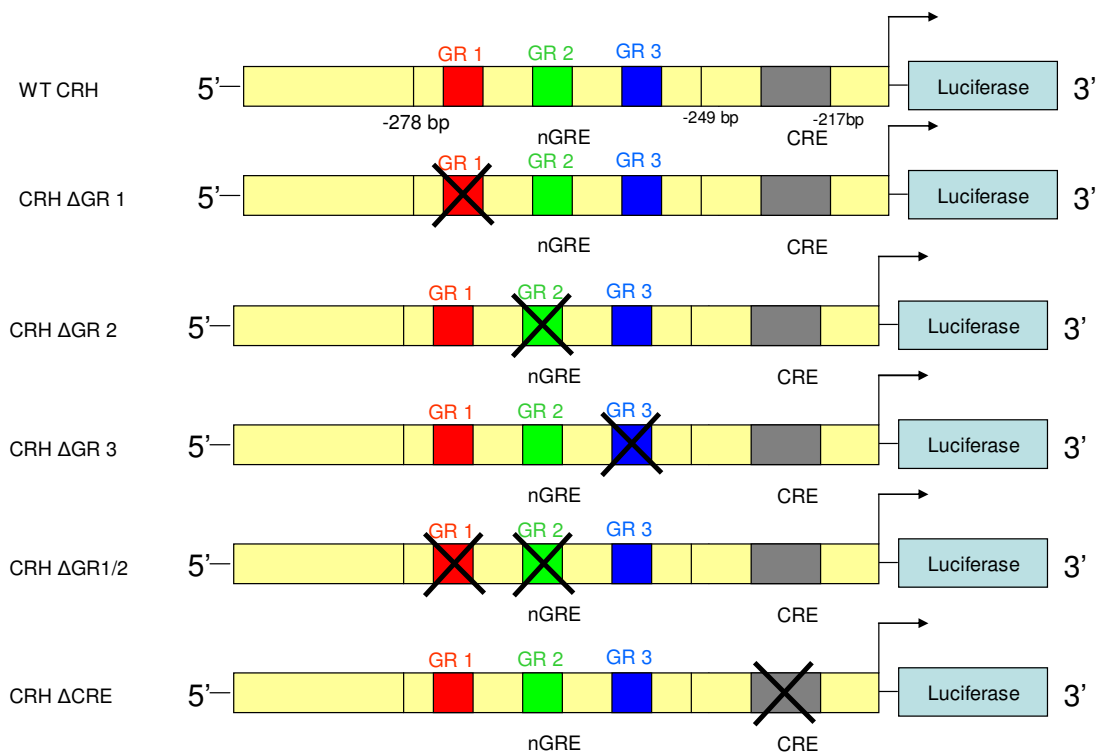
WT CRH
5'
GR 1
GR 2
GR 3
-278 bp
nGRE
-249 bp
CRE
-217bp
Luciferase
3'

CRH ΔGR 1
5'
GR 1
GR 2
GR 3
nGRE
CRE
Luciferase
3'

CRH ΔGR 2
5'
GR 1
GR 2
GR 3
nGRE
CRE
Luciferase
3'

CRH ΔGR 3
5'
GR 1
GR 2
GR 3
nGRE
CRE
Luciferase
3'

CRH ΔGR1/2
5'
GR 1
GR 2
GR 3
nGRE
CRE
Luciferase
3'

CRH ΔCRE
5'
GR 1
GR 2
GR 3
nGRE
CRE
Luciferase
3'